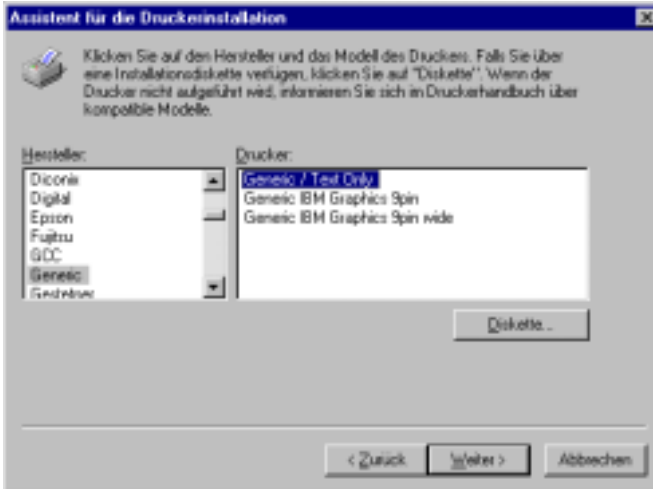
Assistent für die Druckerinstallation

Klicken Sie auf den Hersteller und das Modell des Druckers. Falls Sie über eine Installationsdiskette verfügen, klicken Sie auf "Diskette". Wenn der Drucker nicht aufgeführt wird, informieren Sie sich im Druckerhandbuch über kompatible Modelle.

Hersteller:
Diconix
Digital
Epson
Fujitsu
GCC
Generic
Gestetner

Drucker:
Generic / Text Only
Generic IBM Graphics 9pin
Generic IBM Graphics 9pin wide

Diskette...

< Zurück
Weiter >
Abbrechen